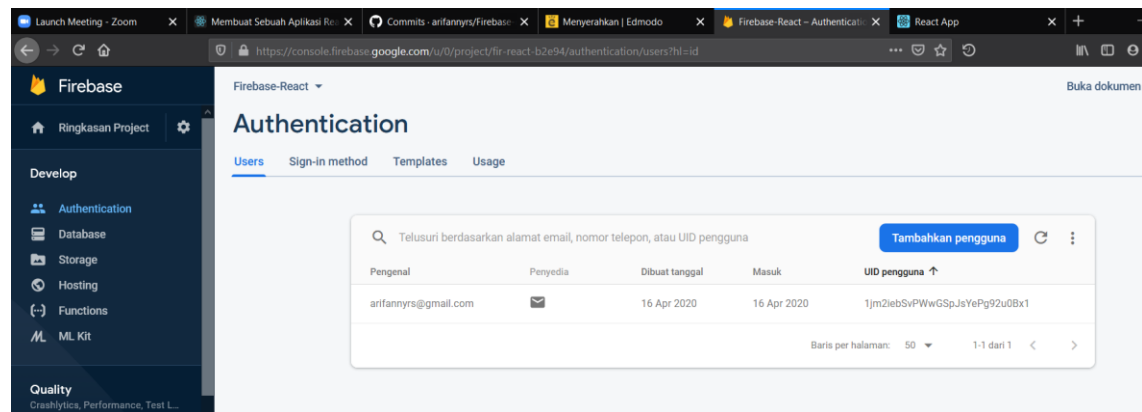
Launch Meeting - Zoom
Membuat Sebuah Aplikasi Rea
Commits · arifannyrs/Firebase
Menyerahkan | Edmodo
Firebase-React – Authenticatio
React App

https://console.firebase.google.com/u/0/project/fir-react-b2e94/authentication/users?hl=id

Firebase
Ringkasan Project
Develop
Authentication
Database
Storage
Hosting
Functions
ML Kit
Quality
Crashlytics, Performance, Test L...

Firebase-React
Buka dokumen
Authentication
Users
Sign-in method
Templates
Usage

Telusuri berdasarkan alamat email, nomor telepon, atau UID pengguna
Tambahkan pengguna

| Pengenal | Penyedia | Dibuat tanggal | Masuk | UID pengguna ↑ |
|---|---|---|---|---|
| arifannyrs@gmail.com | | 16 Apr 2020 | 16 Apr 2020 | 1jm2iebSvPWwGSpJsYePg92u0Bx1 |

Baris per halaman: 50
1-1 dari 1